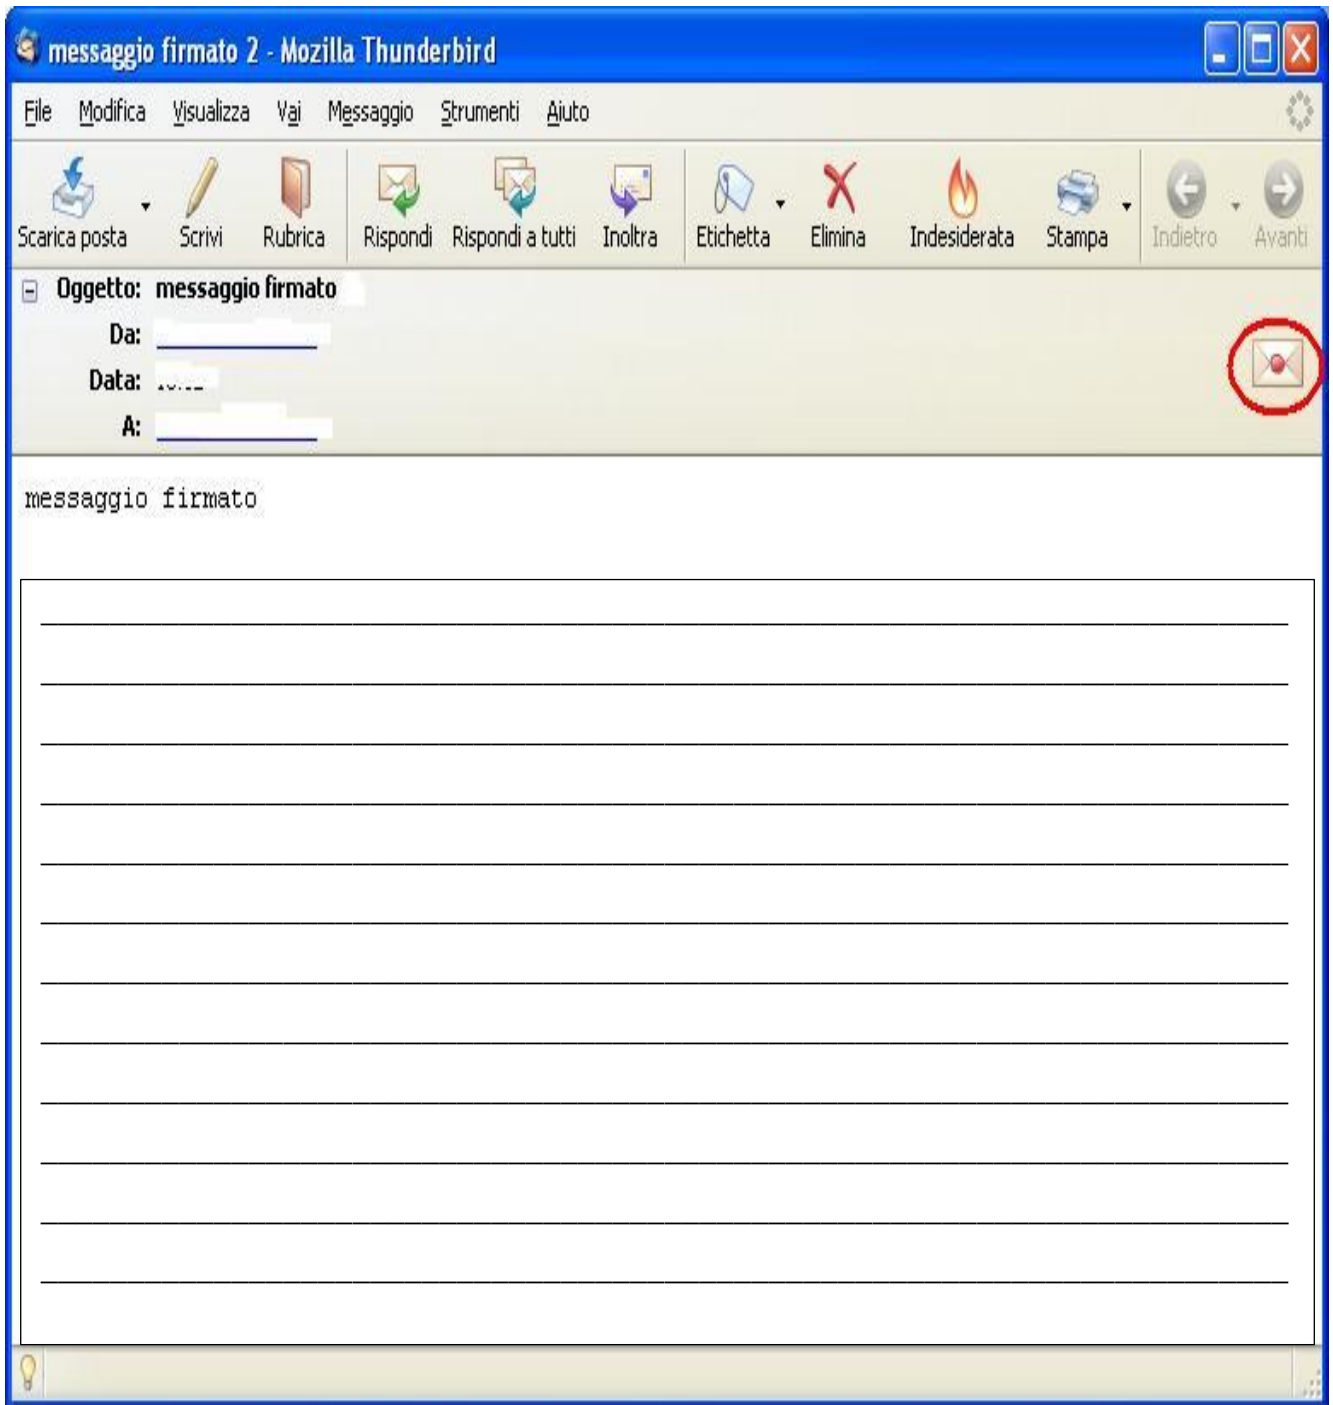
messaggio firmato 2 - Mozilla Thunderbird

File Modifica Visualizza Vai Messaggio Strumenti Aiuto

Scarica posta Scrivi Rubrica Rispondi Rispondi a tutti Inoltra Etichetta Elimina Indesiderata Stampa Indietro Avanti

Oggetto: messaggio firmato
Da: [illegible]
Data: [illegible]
A: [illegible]

messaggio firmato